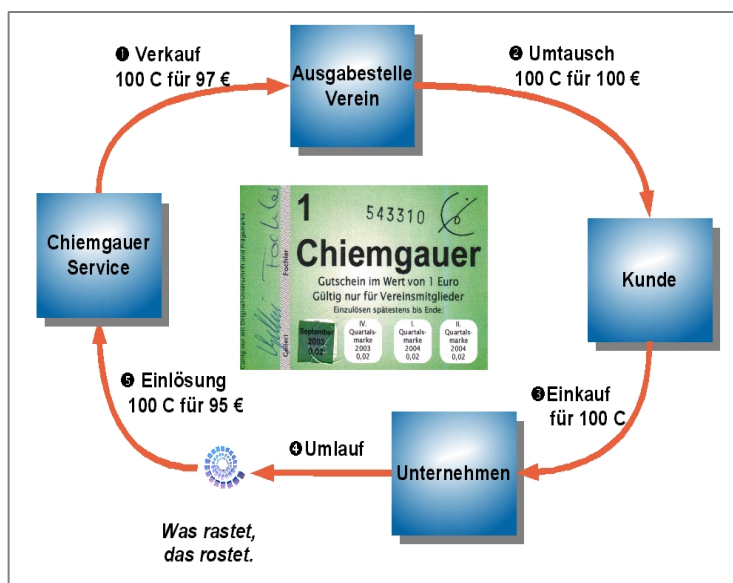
❶ Verkauf
100 C für 97 €

Ausgabestelle
Verein

❷ Umtausch
100 C für 100 €

Chiemgauer
Service

1 543310

Chiemgauer

Gutschein im Wert von 1 Euro
Gültig nur für Vereinsmitglieder
Einzulösen spätestens bis Ende:

September 2003 0,02

IV. Quartalsmarke 2003 0,02

I. Quartalsmarke 2004 0,02

II. Quartalsmarke 2004 0,02

Gelliot

Fochler

Kunde

❺ Einlösung
100 C für 95 €

❸Einkauf
für 100 C

❹Umlauf

Unternehmen

Was rastet,
das rostet.